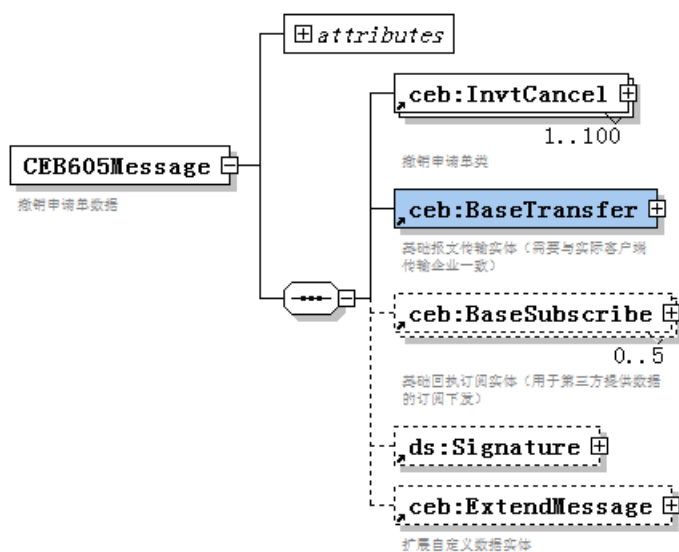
attributes

CEB605Message
撤销申请单数据

ceb:InvtCancel
1..100
撤销申请单类

ceb:BaseTransfer
基础报文传输实体（需要与实际客户端传输企业一致）

ceb:BaseSubscribe
0..5
基础回执订阅实体（用于第三方提供数据的订阅下发）

ds:Signature

ceb:ExtendMessage
扩展自定义数据实体